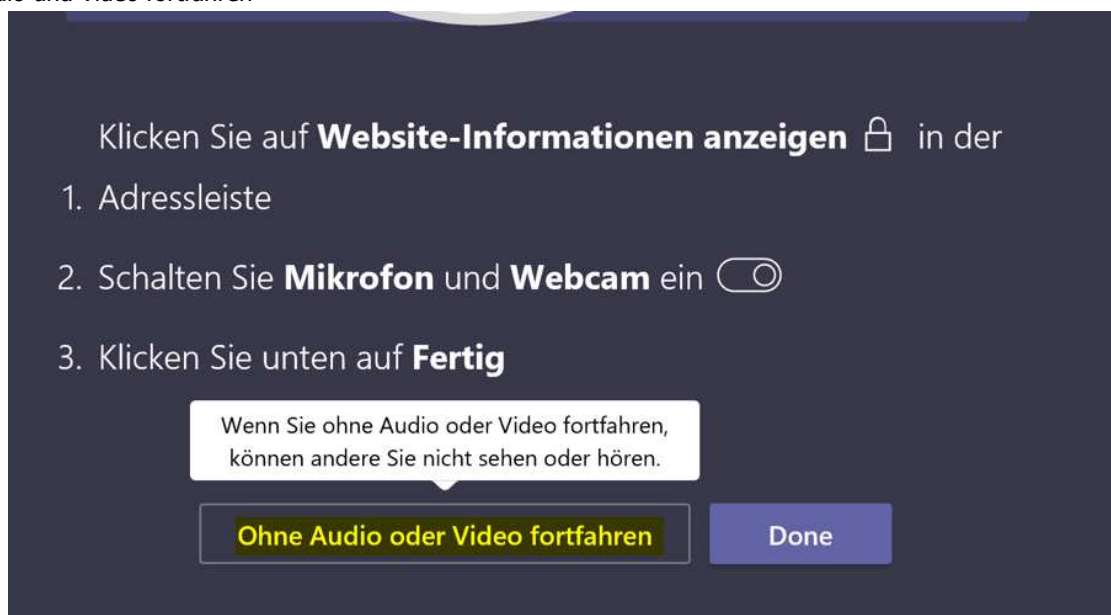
dio und Video fortfahren

Klicken Sie auf **Website-Informationen anzeigen** in der

1. Adressleiste

2. Schalten Sie **Mikrofon** und **Webcam** ein

3. Klicken Sie unten auf **Fertig**

Wenn Sie ohne Audio oder Video fortfahren, können andere Sie nicht sehen oder hören.

Ohne Audio oder Video fortfahren

Done